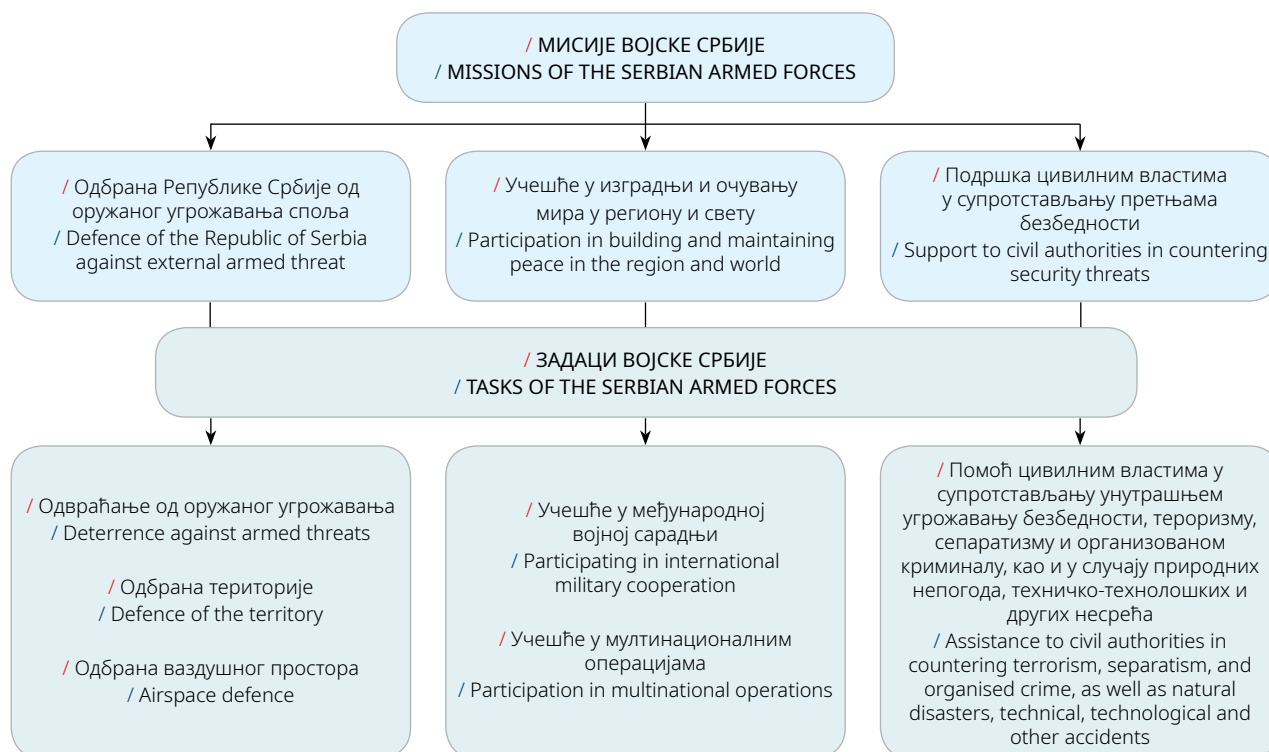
/ МИСИЈЕ ВОЈСКЕ СРБИЈЕ
/ MISSIONS OF THE SERBIAN ARMED FORCES

/ Одбрана Републике Србије од оружаног угрожавања споља
/ Defence of the Republic of Serbia against external armed threat

/ Учешће у изградњи и очувању мира у региону и свету
/ Participation in building and maintaining peace in the region and world

/ Подршка цивилним властима у супротстављању претњама безбедности
/ Support to civil authorities in countering security threats

/ ЗАДАЦИ ВОЈСКЕ СРБИЈЕ
/ TASKS OF THE SERBIAN ARMED FORCES

/ Одвраћање од оружаног угрожавања
/ Deterrence against armed threats

/ Одбрана територије
/ Defence of the territory

/ Одбрана ваздушног простора
/ Airspace defence

/ Учешће у међународној војној сарадњи
/ Participating in international military cooperation

/ Учешће у мултинационалним операцијама
/ Participation in multinational operations

/ Помоћ цивилним властима у супротстављању унутрашњем угрожавању безбедности, тероризму, сепаратизму и организованом криминалу, као и у случају природних непогода, техничко-технолошких и других несрећа
/ Assistance to civil authorities in countering terrorism, separatism, and organised crime, as well as natural disasters, technical, technological and other accidents